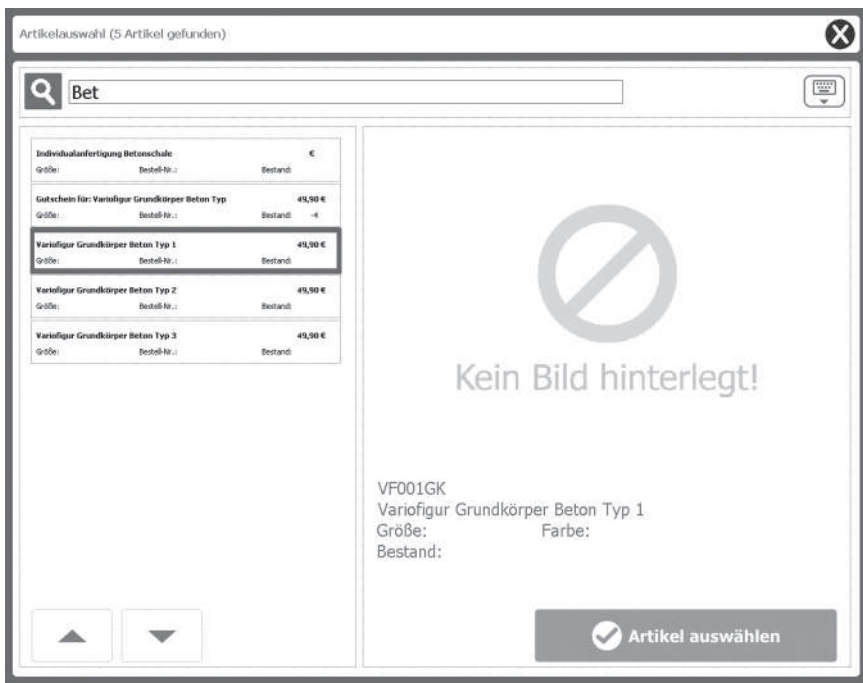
Artikelauswahl (5 Artikel gefunden)

Bet

Individualanfertigung Betonschale €
Größe: Bestell-Nr.: Bestand:

Gutschein für: Variofigur Grundkörper Beton Typ 49,90 €
Größe: Bestell-Nr.: Bestand: -4

Variofigur Grundkörper Beton Typ 1 49,90 €
Größe: Bestell-Nr.: Bestand:

Variofigur Grundkörper Beton Typ 2 49,90 €
Größe: Bestell-Nr.: Bestand:

Variofigur Grundkörper Beton Typ 3 49,90 €
Größe: Bestell-Nr.: Bestand:

Kein Bild hinterlegt!

VF001GK
Variofigur Grundkörper Beton Typ 1
Größe: Farbe:
Bestand:

Artikel auswählen